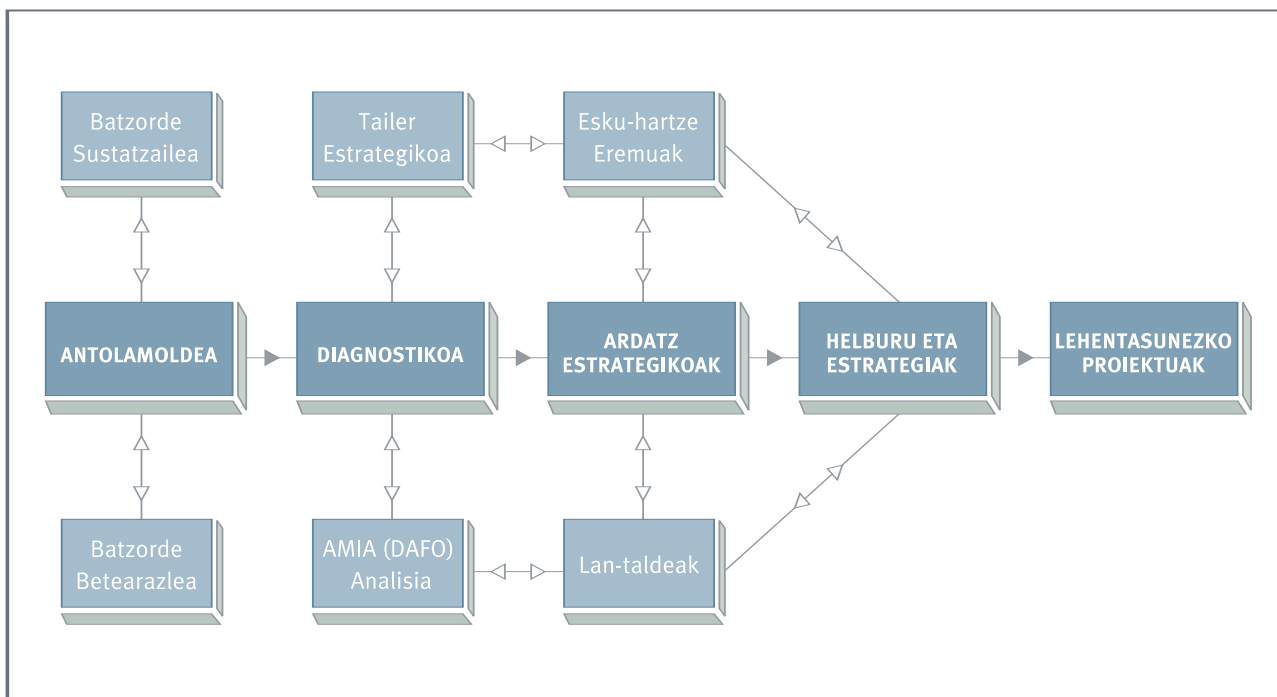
Batzorde Sustatzailea

Tailer Estrategikoa

Esku-hartze Eremuak

ANTOLAMOLDEA

DIAGNOSTIKOA

ARDATZ ESTRATEGIKOAK

HELBURU ETA ESTRATEGIAK

LEHENTASUNEZKO PROIEKTUAK

Batzorde Betearazlea

AMIA (DAFO) Analisia

Lan-taldeak